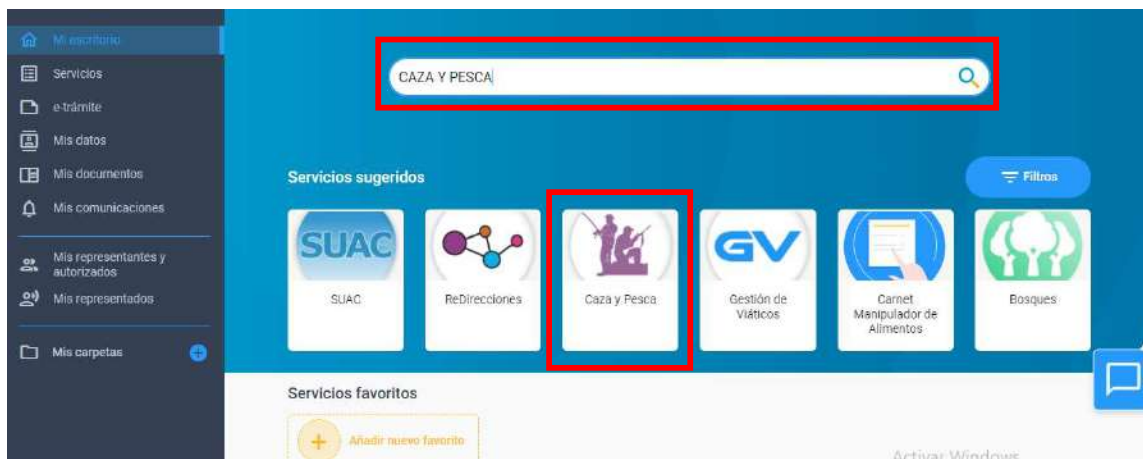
Mi escritorio
Servicios
e-trámite
Mis datos
Mis documentos
Mis comunicaciones
Mis representantes y autorizados
Mis representados
Mis carpetas

CAZA Y PESCA

Servicios sugeridos
Filtros

SUAC
SUAC
ReDirecciones
Caza y Pesca
GV
Gestión de Viáticos
Carnet Manipulador de Alimentos
Bosques

Servicios favoritos
Añadir nuevo favorito

Activar Windows